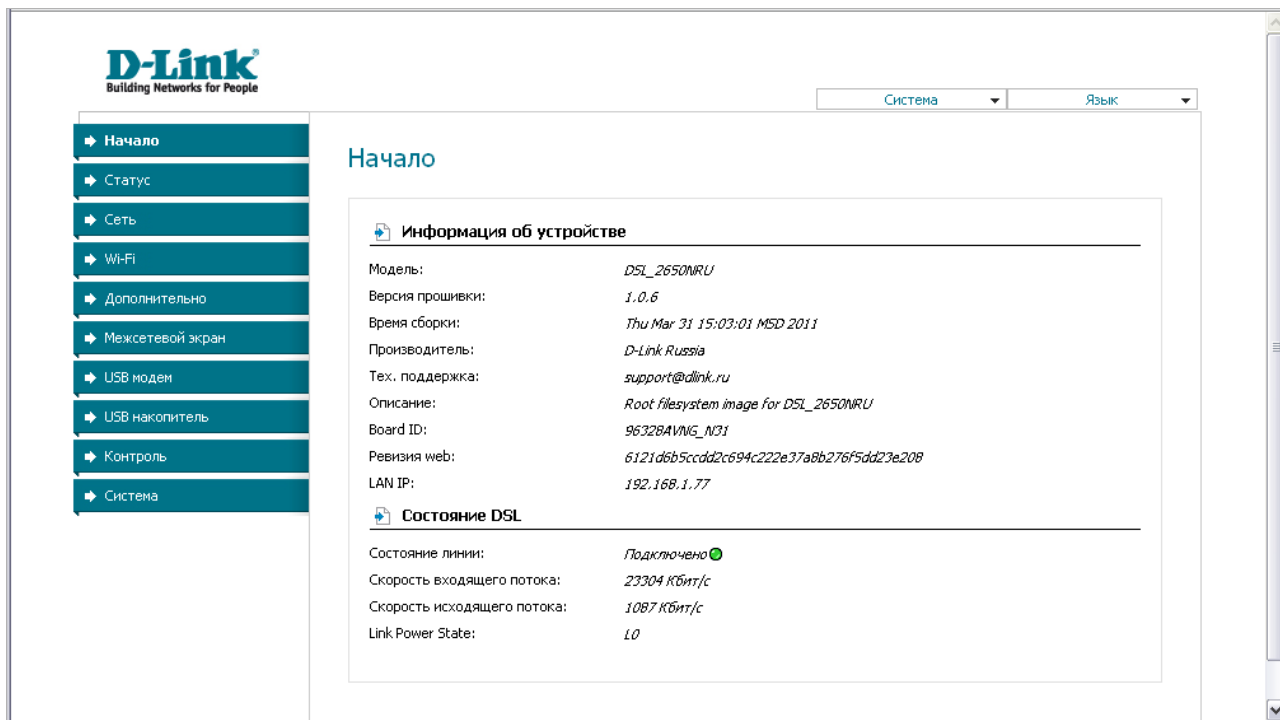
D-Link
Building Networks for People

Система
Язык

Начало
Статус
Сеть
Wi-Fi
Дополнительно
Межсетевой экран
USB модем
USB накопитель
Контроль
Система

Начало

Информация об устройстве

| | |
|---|---|
| Модель: | DSL_2650NRU |
| Версия прошивки: | 1.0.6 |
| Время сборки: | Thu Mar 31 15:03:01 MSD 2011 |
| Производитель: | D-Link Russia |
| Тех. поддержка: | support@dlink.ru |
| Описание: | Root filesystem image for DSL_2650NRU |
| Board ID: | 96328AVNG_N31 |
| Ревизия web: | 6121d6b5ccdd2c694c222e37a8b276f5dd23e208 |
| LAN IP: | 192.168.1.77 |

Состояние DSL

| | |
|---|---|
| Состояние линии: | Подключено |
| Скорость входящего потока: | 23304 Кбит/с |
| Скорость исходящего потока: | 1087 Кбит/с |
| Link Power State: | L0 |